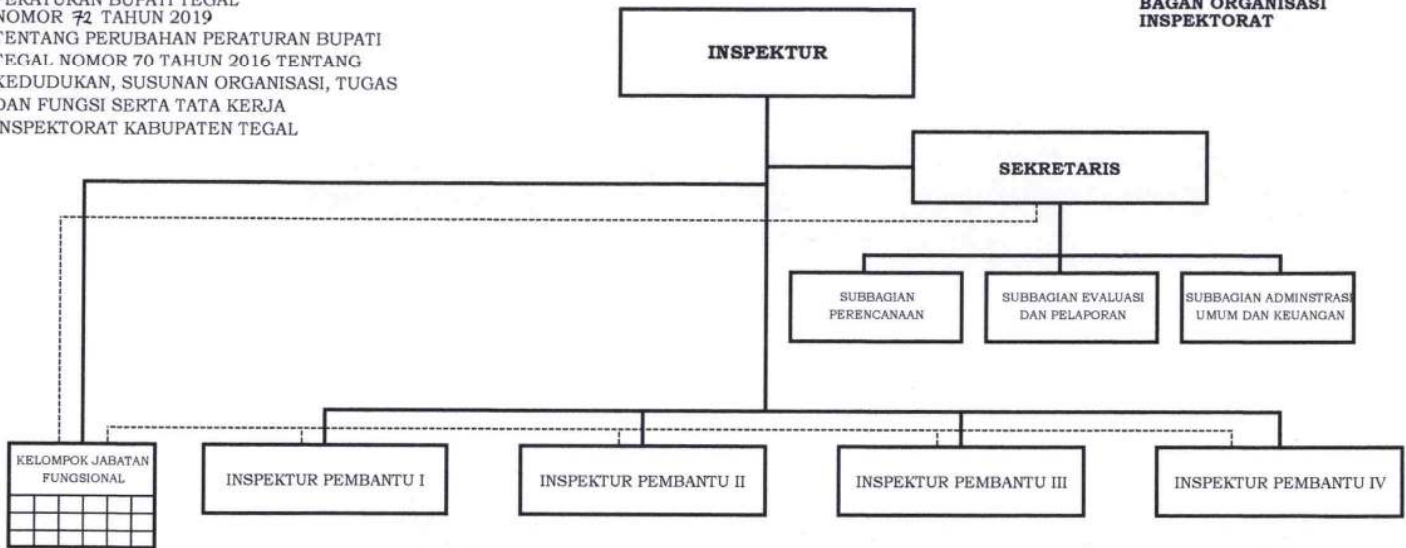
ERATURAN BUPATI TEGAL
NOMOR 72 TAHUN 2019
TENTANG PERUBAHAN PERATURAN BUPATI TEGAL NOMOR 70 TAHUN 2016 TENTANG KEDUDUKAN, SUSUNAN ORGANISASI, TUGAS DAN FUNGSI SERTA TATA KERJA INSPEKTORAT KABUPATEN TEGAL

BAGAN ORGANISASI
INSPEKTORAT

INSPEKTUR

SEKRETARIS

SUBBAGIAN PERENCANAAN

SUBBAGIAN EVALUASI DAN PELAPORAN

SUBBAGIAN ADMINSTRASI UMUM DAN KEUANGAN

KELOMPOK JABATAN FUNGSIONAL

INSPEKTUR PEMBANTU I

INSPEKTUR PEMBANTU II

INSPEKTUR PEMBANTU III

INSPEKTUR PEMBANTU IV